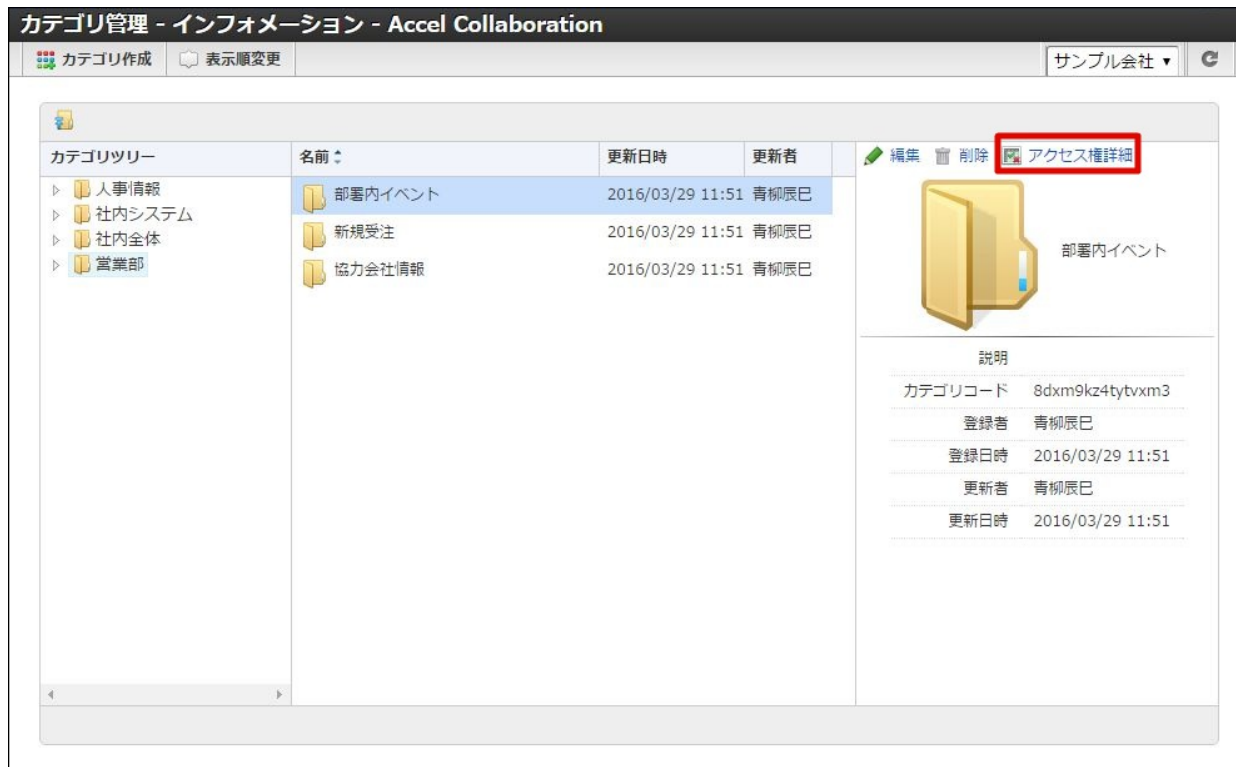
カテゴリ管理 - インフォメーション - Accel Collaboration

カテゴリ作成 表示順変更

サンプル会社 ▾

カテゴリツリー

人事情報
社内システム
社内全体
営業部

| 名前 | 更新日時 | 更新者 |
|---|---|---|
| 部署内イベント | 2016/03/29 11:51 | 青柳辰巳 |
| 新規受注 | 2016/03/29 11:51 | 青柳辰巳 |
| 協力会社情報 | 2016/03/29 11:51 | 青柳辰巳 |

編集 削除 アクセス権詳細

部署内イベント

| | |
|---|---|
| 説明 | |
| カテゴリコード | 8dxm9kz4tytvxm3 |
| 登録者 | 青柳辰巳 |
| 登録日時 | 2016/03/29 11:51 |
| 更新者 | 青柳辰巳 |
| 更新日時 | 2016/03/29 11:51 |